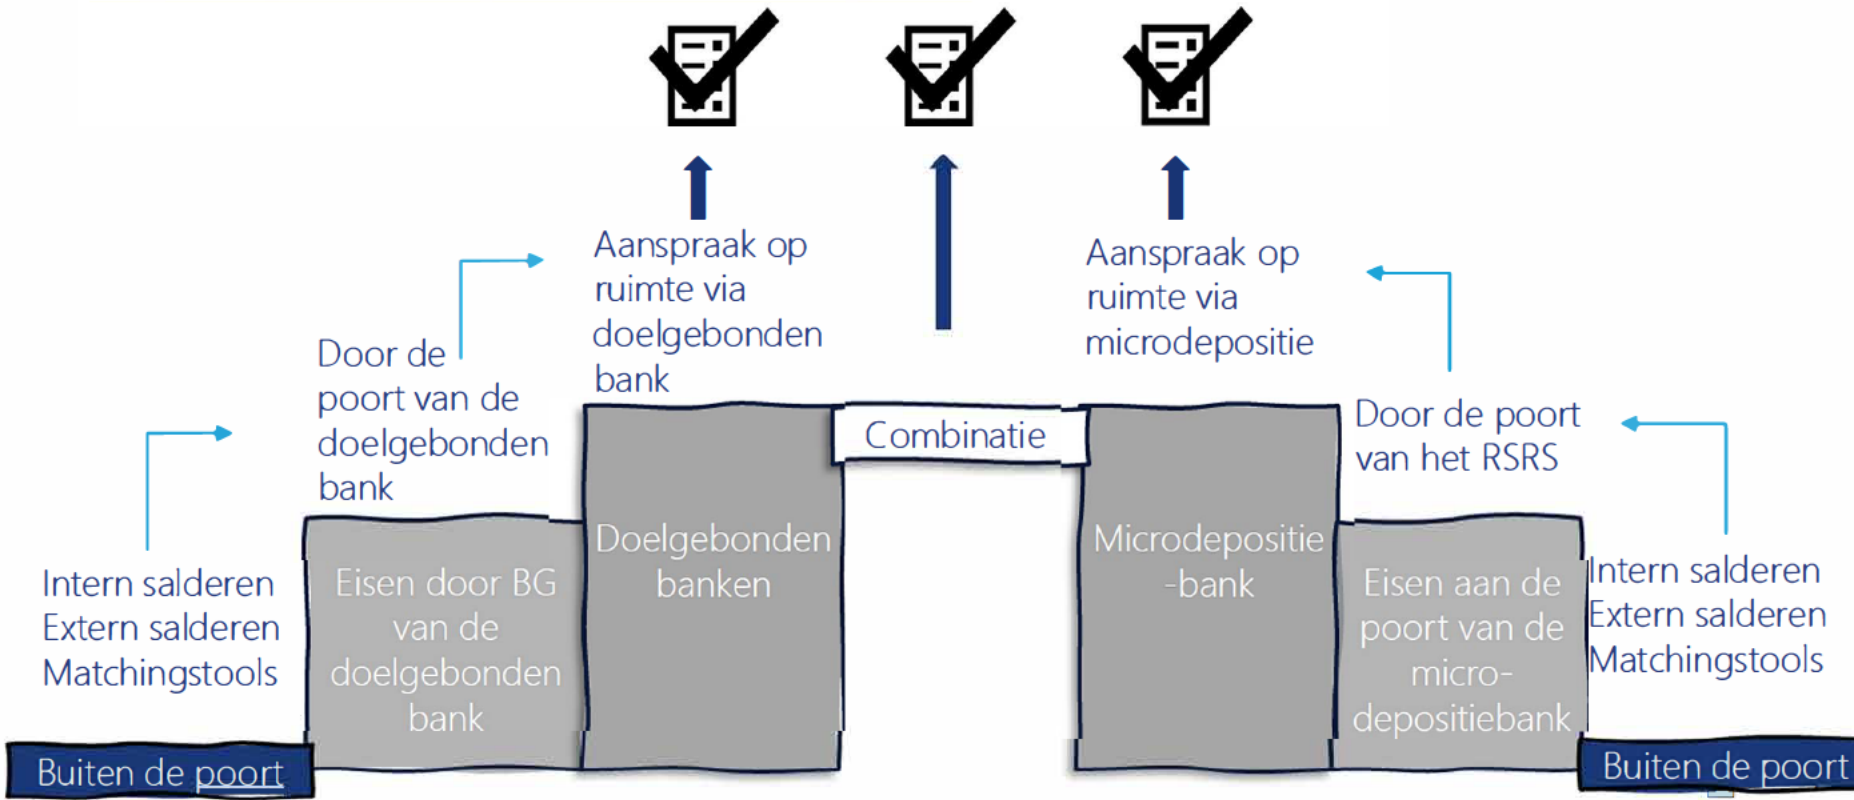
Aanspraak op ruimte via doelgebonden bank

Aanspraak op ruimte via microdepositie

Door de poort van de doelgebonden bank

Combinatie

Door de poort van het RSRS

Intern salderen
Extern salderen
Matchingstools

Eisen door BG van de doelgebonden bank

Doelgebonden banken

Microdepositie -bank

Eisen aan de poort van de micro-depositiebank

Intern salderen
Extern salderen
Matchingstools

Buiten de poort

Buiten de poort